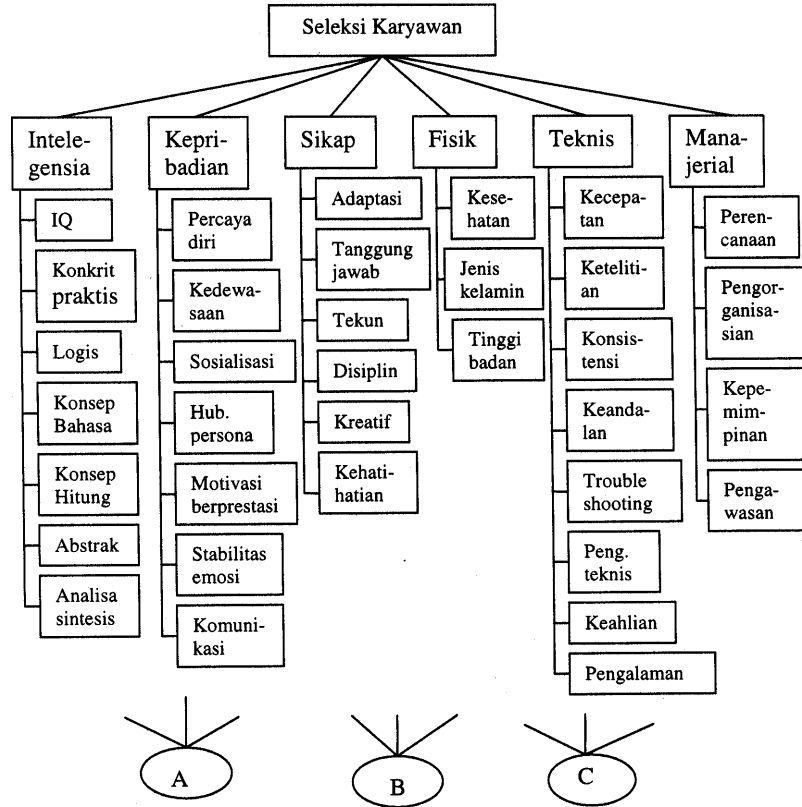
Seleksi Karyawan

Intelegensia

IQ

Konkrit praktis

Logis

Konsep Bahasa

Konsep Hitung

Abstrak

Analisa sintesis

Kepribadian

Percaya diri

Kedewasaan

Sosialisasi

Hub. persona

Motivasi berprestasi

Stabilitas emosi

Komunikasi

Sikap

Adaptasi

Tanggung jawab

Tekun

Disiplin

Kreatif

Kehatihatian

Fisik

Kesehatan

Jenis kelamin

Tinggi badan

Teknis

Kecepatan

Ketelitian

Konsistensi

Keandalan

Trouble shooting

Peng. teknis

Keahlian

Pengalaman

Manajerial

Perencanaan

Pengorganisasian

Kepemimpinan

Pengawasan

A

B

C